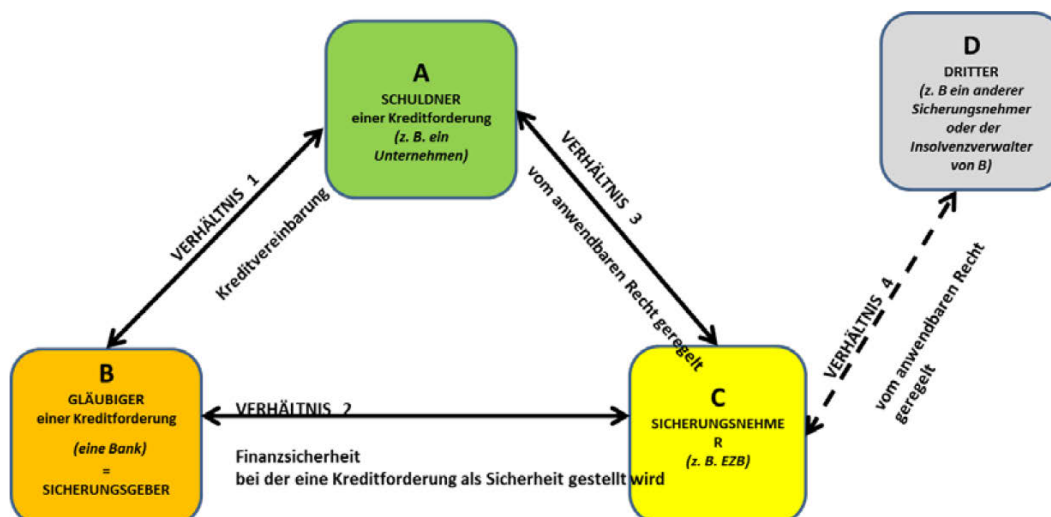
A
SCHULDNER
einer Kreditforderung
(z. B. ein Unternehmen)

D
DRITTER
(z. B ein anderer Sicherungsnehmer oder der Insolvenzverwalter von B)

VERHÄLTNIS 1

Kreditvereinbarung

VERHÄLTNIS 3

vom anwendbaren Recht geregelt

VERHÄLTNIS 4

vom anwendbaren Recht geregelt

B
GLÄUBIGER
einer Kreditforderung
(eine Bank)
=
SICHERUNGSGEBER

VERHÄLTNIS 2

Finanzsicherheit
bei der eine Kreditforderung als Sicherheit gestellt wird

C
SICHERUNGSNEHMER
(z. B. EZB)